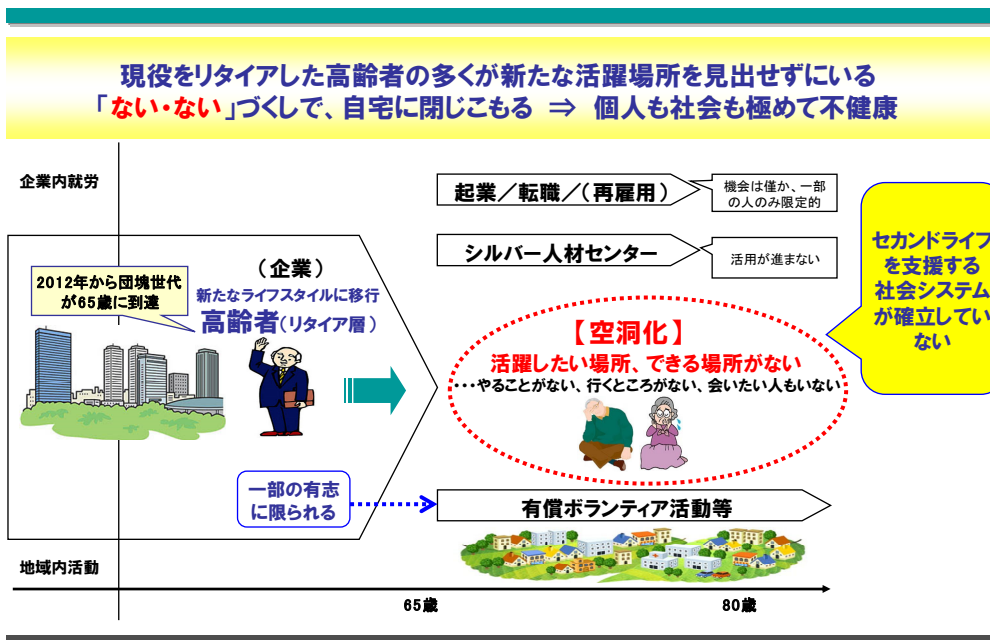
現役をリタイアした高齢者の多くが新たな活躍場所を見出せずにいる
「ない・ない」づくしで、自宅に閉じこもる ⇒ 個人も社会も極めて不健康

企業内就労

起業／転職／（再雇用）

機会は僅か、一部の人のみ限定的

シルバー人材センター

活用が進まない

セカンドライフを支援する社会システムが確立していない

2012年から団塊世代が65歳に到達

（企業）
新たなライフスタイルに移行
高齢者（リタイア層）

【空洞化】
活躍したい場所、できる場所がない
・・・やることがない、行くところがない、会いたい人もいない

一部の有志に限られる

有償ボランティア活動等

地域内活動

65歳

80歳